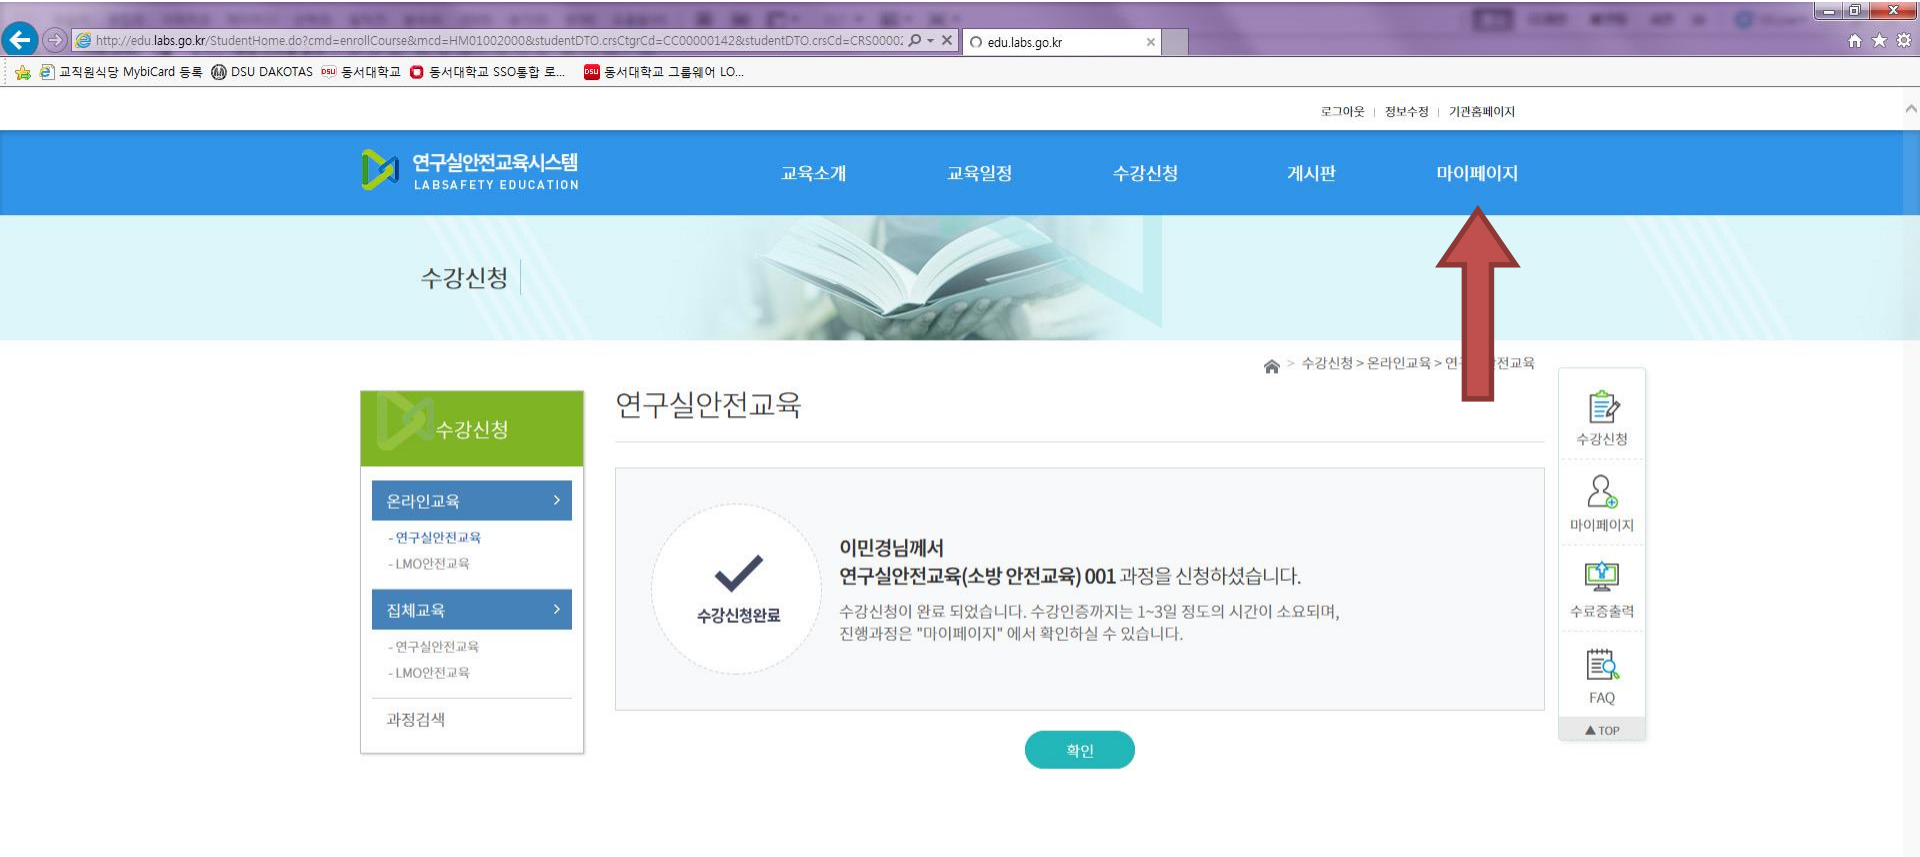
http://edu.labs.go.kr/StudentHome.do?cmd=enrollCourse&mcd=HM01002000&studentDTO.crsCtgrCd=CC00000142&studentDTO.crsCd=CRS0000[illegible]

edu.labs.go.kr

교직원식당 MybiCard 등록 DSU DAKOTAS 동서대학교 동서대학교 SSO통합 로... 동서대학교 그룹웨어 LO...

로그아웃 | 정보수정 | 기관홈페이지

연구실안전교육시스템
LABSAFETY EDUCATION

교육소개 교육일정 수강신청 게시판 마이페이지

수강신청

수강신청 > 온라인교육 > 연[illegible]전교육

수강신청

온라인교육
- 연구실안전교육
- LMO안전교육

집체교육
- 연구실안전교육
- LMO안전교육

과정검색

연구실안전교육

수강신청완료

이민경님께서
연구실안전교육(소방 안전교육) 001 과정을 신청하셨습니다.

수강신청이 완료 되었습니다. 수강인증까지는 1~3일 정도의 시간이 소요되며,
진행과정은 "마이페이지" 에서 확인하실 수 있습니다.

확인

수강신청
마이페이지
수료증출력
FAQ
TOP